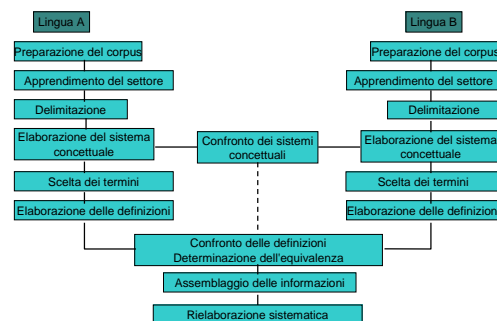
Lingua A

Preparazione del corpus

Apprendimento del settore

Delimitazione

Elaborazione del sistema concettuale

Scelta dei termini

Elaborazione delle definizioni

Lingua B

Preparazione del corpus

Apprendimento del settore

Delimitazione

Elaborazione del sistema concettuale

Scelta dei termini

Elaborazione delle definizioni

Confronto dei sistemi concettuali

Confronto delle definizioni
Determinazione dell'equivalenza

Assemblaggio delle informazioni

Rielaborazione sistematica